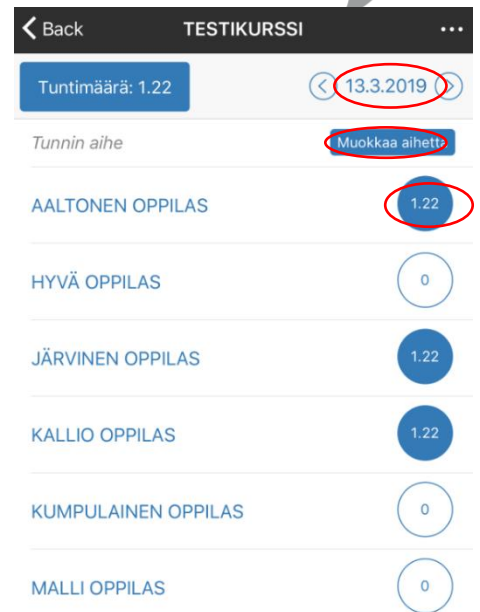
Back
TESTIKURSSI
...

Tuntimäärä: 1.22
13.3.2019

Tunnin aihe
Muokkaa aihetta

AALTONEN OPPILAS
1.22

HYVÄ OPPILAS
0

JÄRVINEN OPPILAS
1.22

KALLIO OPPILAS
1.22

KUMPULAINEN OPPILAS
0

MALLI OPPILAS
0